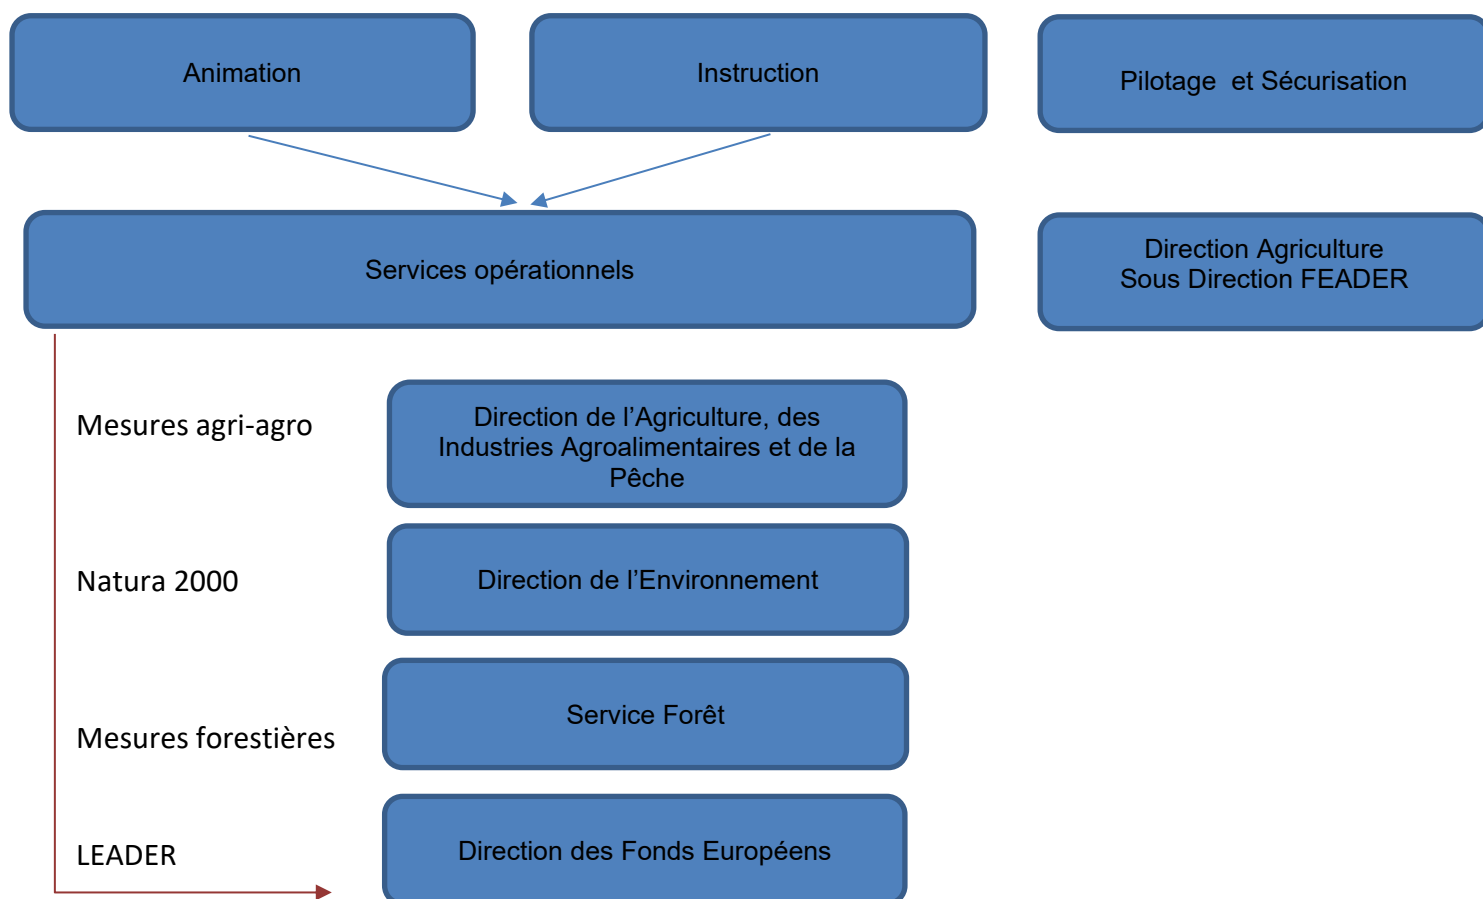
Animation

Instruction

Pilotage et Sécurisation

Services opérationnels

Direction Agriculture
Sous Direction FEADER

Mesures agri-agro

Direction de l’Agriculture, des Industries Agroalimentaires et de la Pêche

Natura 2000

Direction de l’Environnement

Service Forêt

Mesures forestières

LEADER

Direction des Fonds Européens